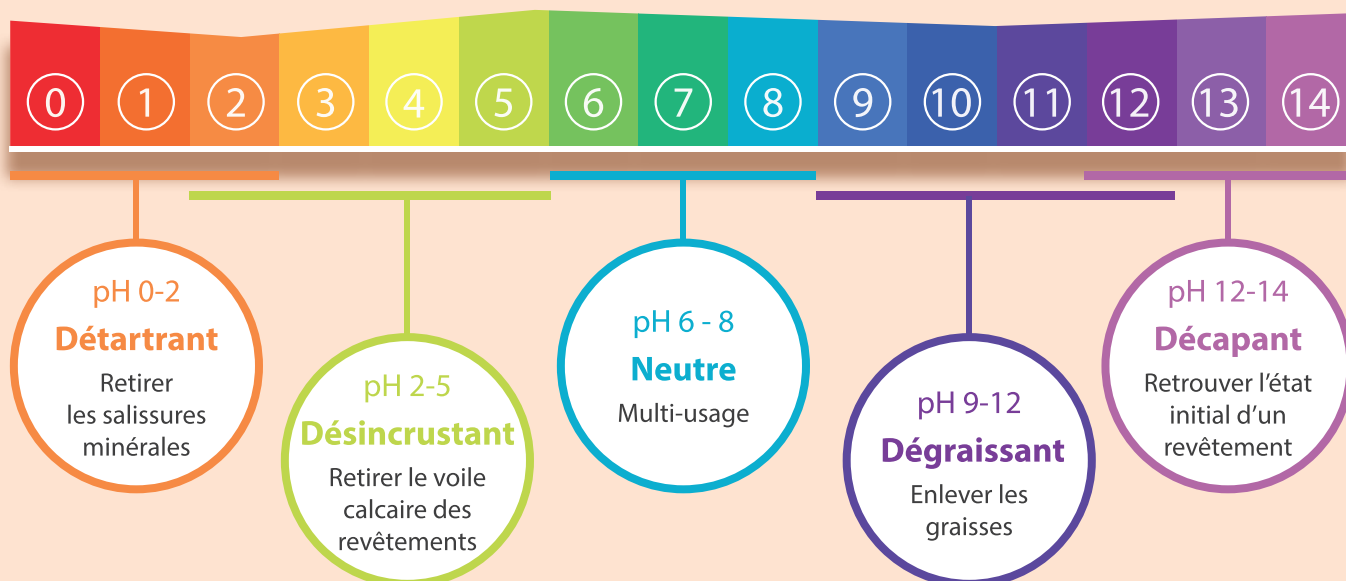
0 1 2 3 4 5 6 7 8 9 10 11 12 13 14

pH 0-2
Détartrant
Retirer les salissures minérales

pH 2-5
Désincrustant
Retirer le voile calcaire des revêtements

pH 6 - 8
Neutre
Multi-usage

pH 9-12
Dégraissant
Enlever les graisses

pH 12-14
Décapant
Retrouver l'état initial d'un revêtement